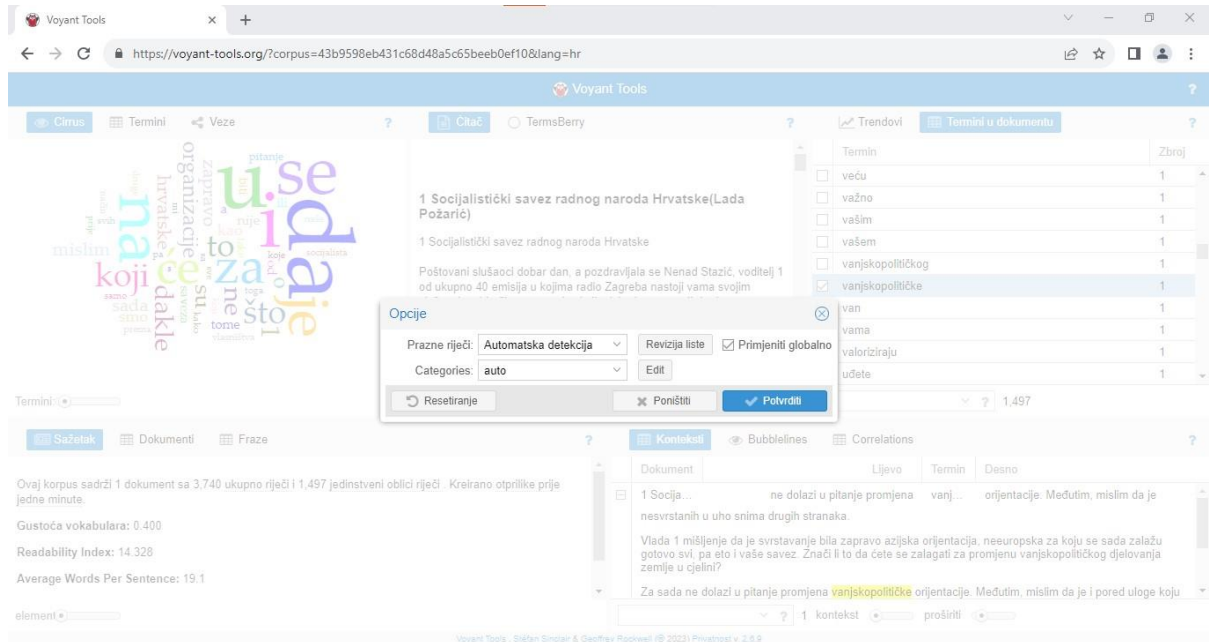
Voyant Tools

https://voyant-tools.org/?corpus=43b9598eb431c68d48a5c65beeb0ef10&lang=hr

Voyant Tools

Cirrus | Termini | Veze

u se da je na koji će za to što ne su dakle hrvatske organizacije zapravo pitanje mislim sada smo tome nije

Termini

Čitač | TermsBerry

1 Socijalistički savez radnog naroda Hrvatske(Lada Požarić)

1 Socijalistički savez radnog naroda Hrvatske

Poštovani slušaoci dobar dan, a pozdravljala se Nenad Stazić, voditelj 1 od ukupno 40 emisija u kojima radio Zagreba nastoji vama svojim

Trendovi | Termini u dokumentu

| Termin | Zbroj |
|---|---|
| veću | 1 |
| važno | 1 |
| vašim | 1 |
| vašem | 1 |
| vanjskopolitičkog | 1 |
| vanjskopolitičke | 1 |
| van | 1 |
| vama | 1 |
| valoriziraju | 1 |
| uđete | 1 |

1,497

Opcije

Prazne riječi: Automatska detekcija | Revizija liste | Primjeniti globalno

Categories: auto | Edit

Resetiranje | Poništiti | Potvrditi

Sažetak | Dokumenti | Fraze

Ovaj korpus sadrži 1 dokument sa 3,740 ukupno riječi i 1,497 jedinstveni oblici riječi . Kreirano otprilike prije jedne minute.

Gustoća vokabulara: 0.400

Readability Index: 14.328

Average Words Per Sentence: 19.1

element

Konteksti | Bubblelines | Correlations

| Dokument | Lijevo | Termin | Desno |
|---|---|---|---|
| 1 Socija... | ne dolazi u pitanje promjena | vanj... | orijentacije: Međutim, mislim da je |

nesvrstanih u uho snima drugih stranaka.

Vlada 1 mišljenje da je svrstavanje bila zapravo azijska orijentacija, neeuropska za koju se sada zalažu gotovo svi, pa eto i vaše savez. Znači li to da ćete se zalagati za promjenu vanjskopolitičkog djelovanja zemlje u cjelini?

Za sada ne dolazi u pitanje promjena vanjskopolitičke orijentacije. Međutim, mislim da je i pored uloge koju

1 kontekst | proširiti

Voyant Tools , Stéfan Sinclair & Geoffrey Rockwell (© 2023) Privatnost v. 2.6.9